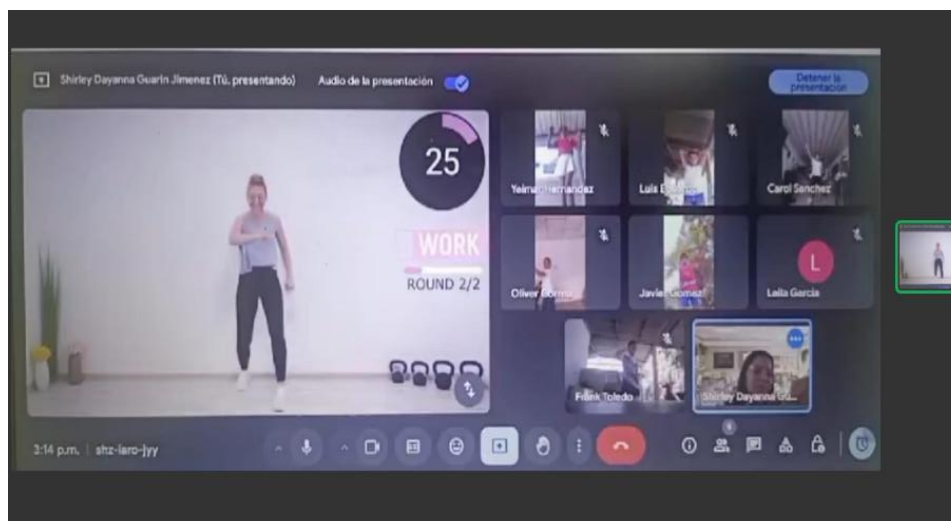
Shirley Dayanna Guarin Jimenez (Tú, presentando)

Audio de la presentación

Detener la presentación

25

WORK

ROUND 2/2

Yeimar Hernandez

Luis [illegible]

Carol Sanchez

Oliver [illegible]

Javier Gomez

L

Leila Garcia

Frank Toledo

Shirley Dayanna Gu...

3:14 p.m. | shz-iaro-jyy

8